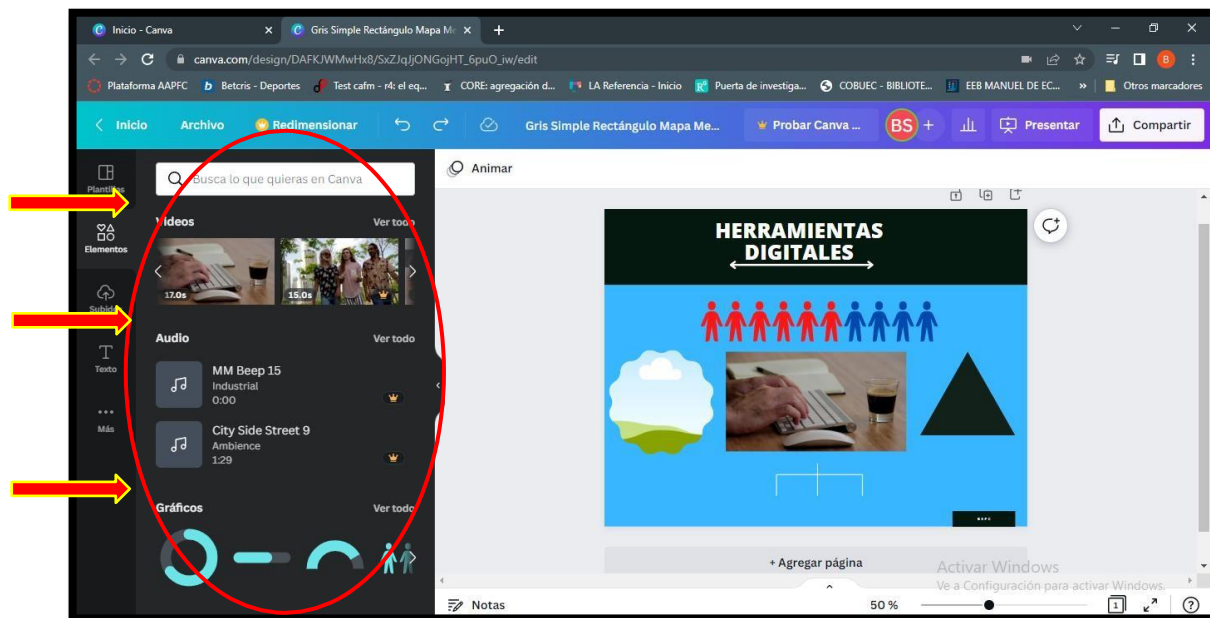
Inicio - Canva
Gris Simple Rectángulo Mapa M
canva.com/design/DAFKJWMwHx8/SxZJqJjONGojHT_6puO_iw/edit
Plataforma AAPFC
Betcris - Deportes
Test cafm - r4: el eq...
CORE: agregación d...
LA Referencia - Inicio
Puerta de investiga...
COBUEC - BIBLIOTE...
EEB MANUEL DE EC...
Otros marcadores
Inicio
Archivo
Redimensionar
Gris Simple Rectángulo Mapa Me...
Probar Canva ...
BS
Presentar
Compartir
Plantillas
Elementos
Subidos
Texto
Más
Busca lo que quieras en Canva
Videos
Ver todo
17.0s
15.0s
Audio
Ver todo
MM Beep 15
Industrial
0:00
City Side Street 9
Ambience
1:29
Gráficos
Ver todo
Animar
HERRAMIENTAS DIGITALES
+ Agregar página
Activar Windows
Ve a Configuración para activar Windows.
Notas
50 %
1
?